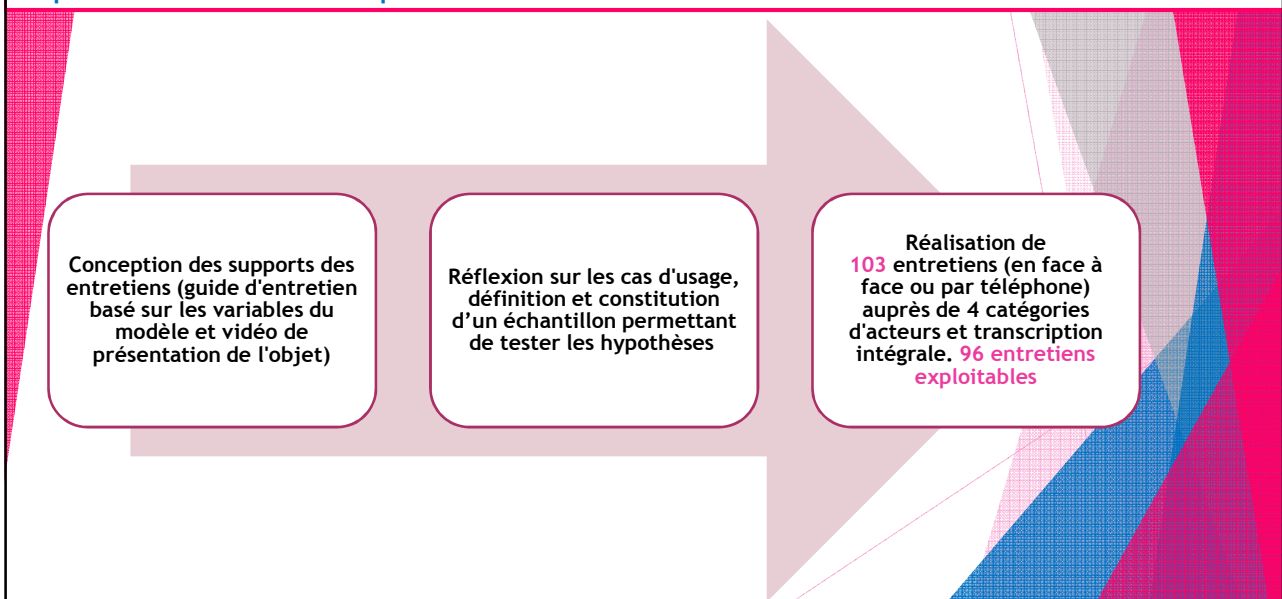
Conception des supports des entretiens (guide d'entretien basé sur les variables du modèle et vidéo de présentation de l'objet)

Réflexion sur les cas d'usage, définition et constitution d'un échantillon permettant de tester les hypothèses

Réalisation de 103 entretiens (en face à face ou par téléphone) auprès de 4 catégories d'acteurs et transcription intégrale. 96 entretiens exploitables